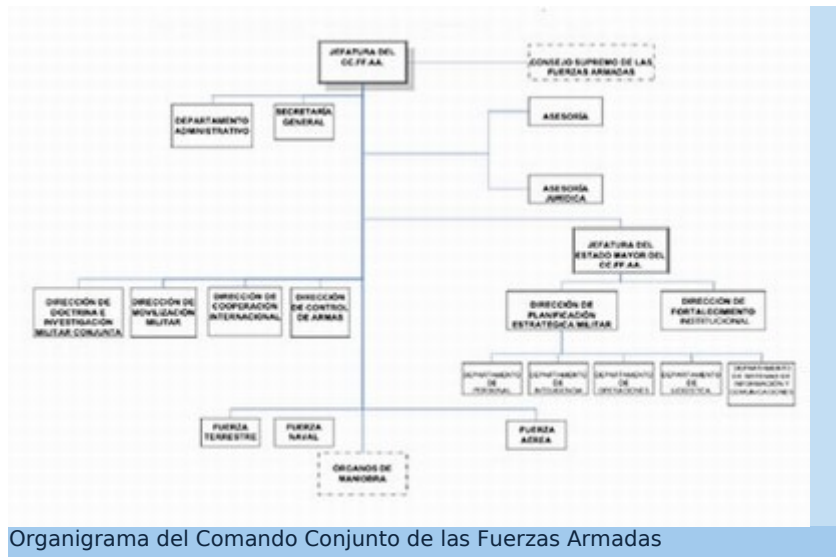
JEFATURA DEL CC.FF.AA.

CONSEJO SUPREMO DE LAS FUERZAS ARMADAS

DEPARTAMENTO ADMINISTRATIVO

SECRETARÍA GENERAL

ASESORÍA

ASESORÍA JURÍDICA

JEFATURA DEL ESTADO MAYOR DEL CC.FF.AA.

DIRECCIÓN DE DOCTRINA E INVESTIGACIÓN MILITAR CONJUNTA

DIRECCIÓN DE MOVILIZACIÓN MILITAR

DIRECCIÓN DE COOPERACIÓN INTERNACIONAL

DIRECCIÓN DE CONTROL DE ARMAS

DIRECCIÓN DE PLANIFICACIÓN ESTRATÉGICA MILITAR

DIRECCIÓN DE FORTALECIMIENTO INSTITUCIONAL

DEPARTAMENTO DE PERSONAL

DEPARTAMENTO DE INTELIGENCIA

DEPARTAMENTO DE OPERACIONES

DEPARTAMENTO DE LOGÍSTICA

DEPARTAMENTO DE SISTEMAS DE INFORMACIÓN Y COMUNICACIONES

FUERZA TERRESTRE

FUERZA NAVAL

FUERZA AÉREA

ÓRGANOS DE MANIOBRA

Organigrama del Comando Conjunto de las Fuerzas Armadas